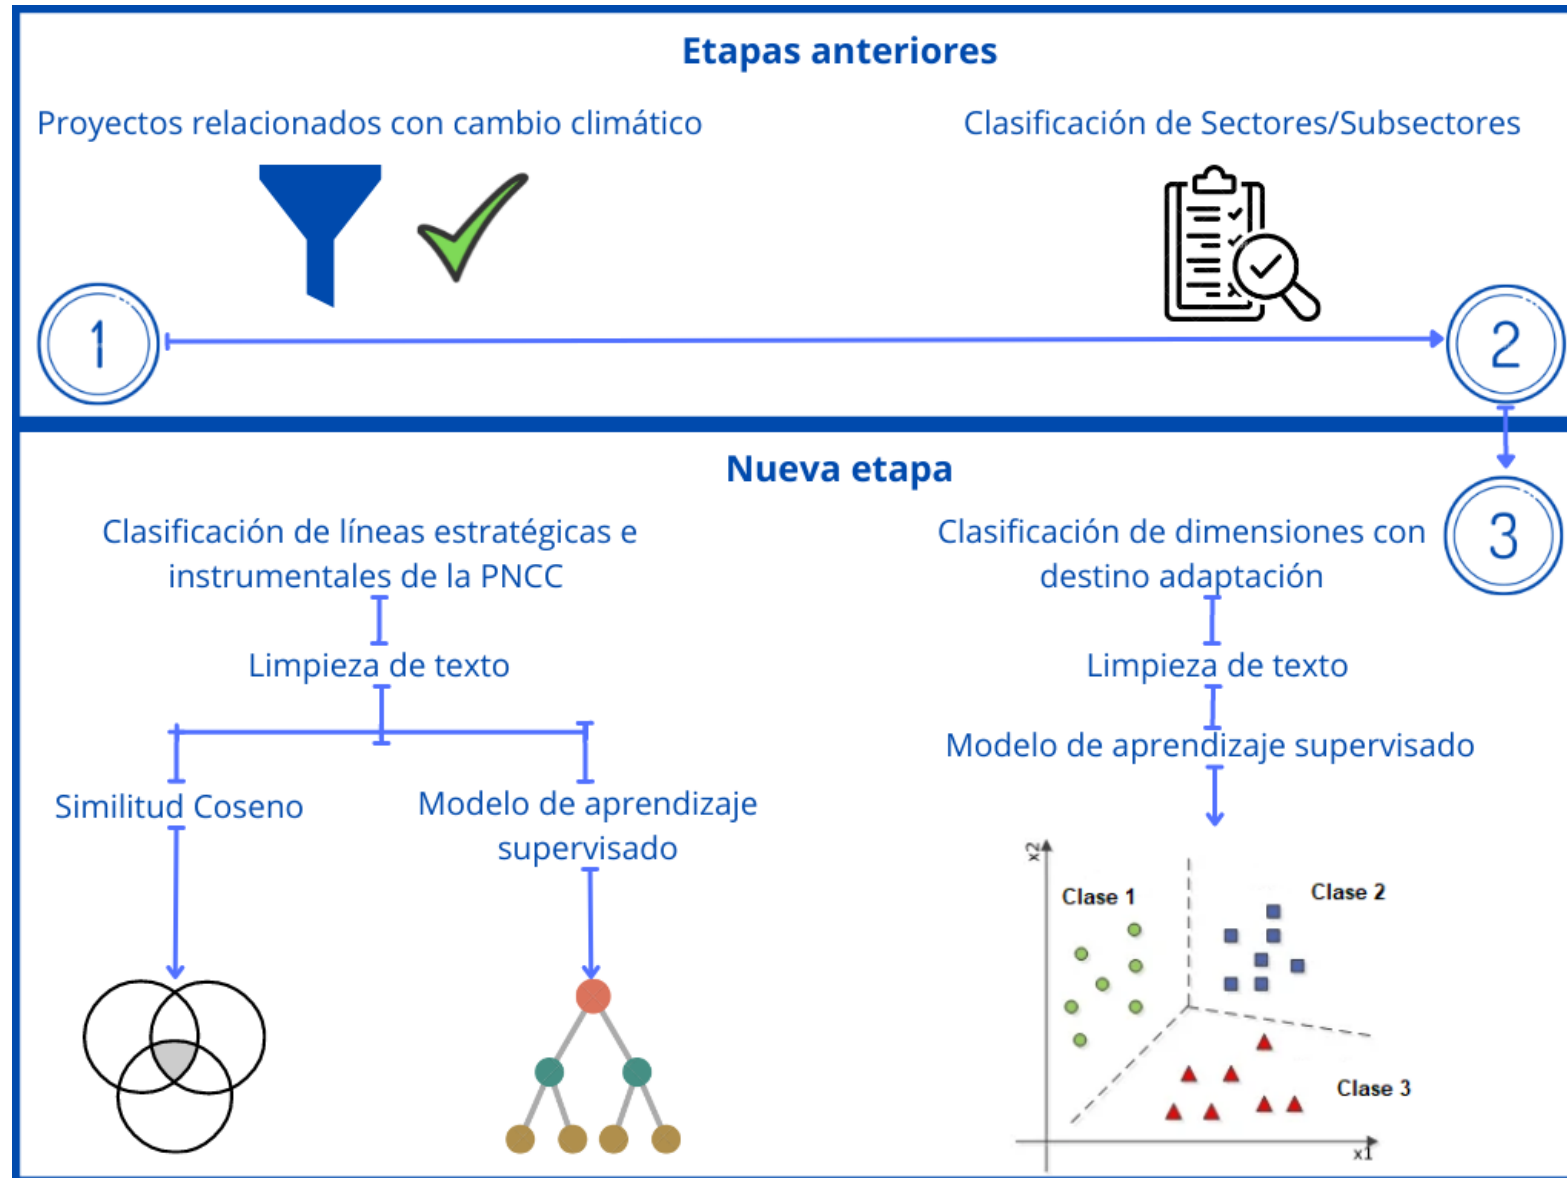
Etapas anteriores

Proyectos relacionados con cambio climático

Clasificación de Sectores/Subsectores

1

2

Nueva etapa

3

Clasificación de líneas estratégicas e instrumentales de la PNCC

Limpieza de texto

Similitud Coseno

Modelo de aprendizaje supervisado

Clasificación de dimensiones con destino adaptación

Limpieza de texto

Modelo de aprendizaje supervisado

x2

Clase 1

Clase 2

Clase 3

x1